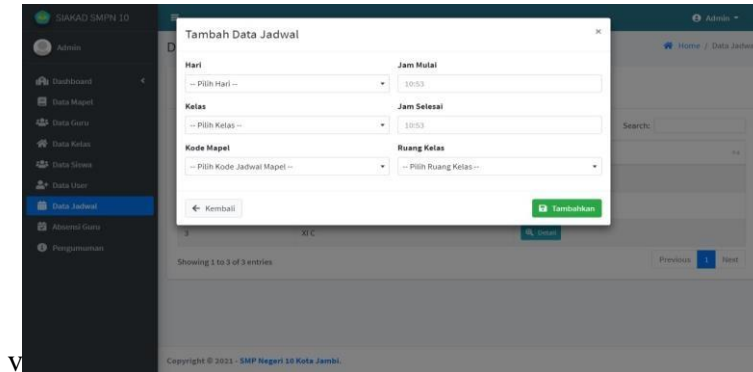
SIAKAD SMPN 10

Admin

Dashboard
Data Mapel
Data Guru
Data Kelas
Data Siswa
Data User
Data Jadwal
Absensi Guru
Pengumuman

Admin

Home / Data Jadwal

D

Tambah Data Jadwal

×

Hari
-- Pilih Hari --

Jam Mulai
10:53

Kelas
-- Pilih Kelas --

Jam Selesai
10:53

Kode Mapel
-- Pilih Kode Jadwal Mapel --

Ruang Kelas
-- Pilih Ruang Kelas--

← Kembali

Tambahkan

Search:

3
XI C
Detail

Showing 1 to 3 of 3 entries

Previous
1
Next

Copyright © 2021 - SMP Negeri 10 Kota Jambi.

V